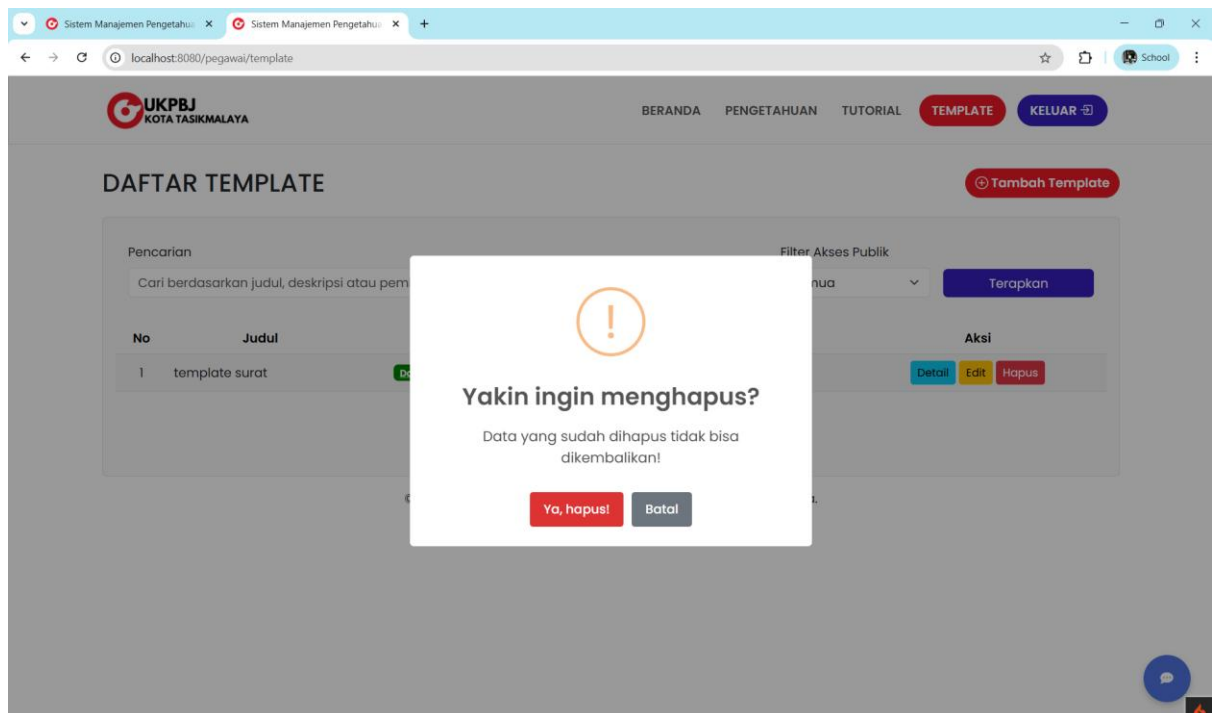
Sistem Manajemen Pengetahua ×
Sistem Manajemen Pengetahua ×
+

localhost:8080/pegawai/template

School

UKPBJ
KOTA TASIKMALAYA

BERANDA PENGETAHUAN TUTORIAL TEMPLATE KELUAR

DAFTAR TEMPLATE

Tambah Template

Pencarian

Cari berdasarkan judul, deskripsi atau pem

Filter Akses Publik

nua

Terapkan

| No | Judul | | Aksi |
|---|---|---|---|
| 1 | template surat | Do | Detail Edit Hapus |

!

Yakin ingin menghapus?

Data yang sudah dihapus tidak bisa dikembalikan!

Ya, hapus! Batal